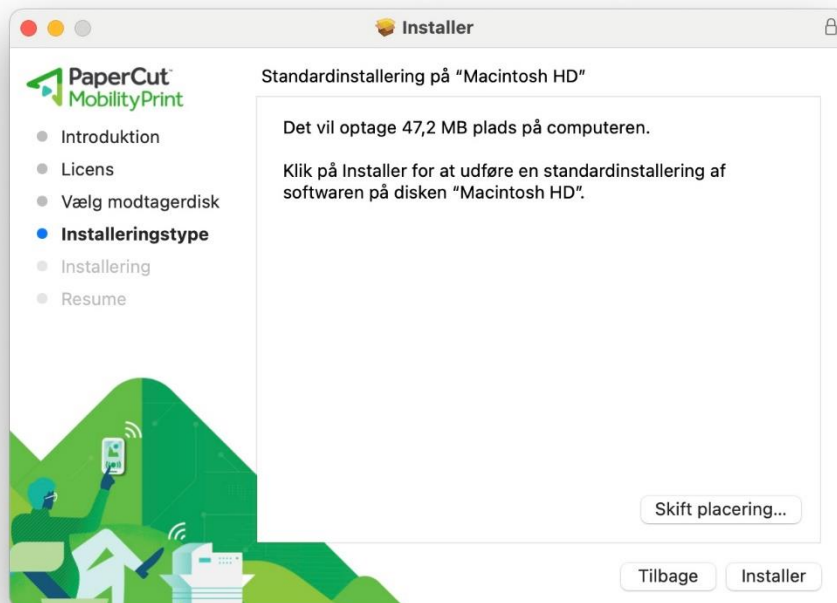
Installer

PaperCut MobilityPrint

Standardinstallering på "Macintosh HD"

Introduktion
Licens
Vælg modtagerdisk
Installeringstype
Installering
Resume

Det vil optage 47,2 MB plads på computeren.

Klik på Installer for at udføre en standardinstallering af softwaren på disken "Macintosh HD".

Skift placering...

Tilbage
Installer